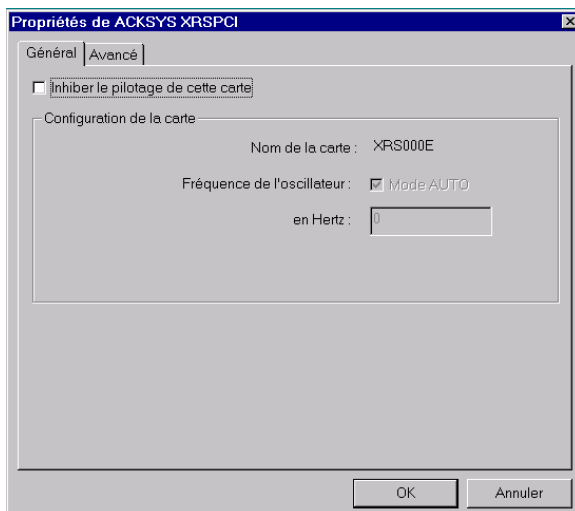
Propriétés de ACKSYS XRSPCI

×

Général | Avancé

Inhiber le pilotage de cette carte

Configuration de la carte

Nom de la carte : XRS000E

Fréquence de l'oscillateur : Mode AUTO

en Hertz : 0

OK

Annuler